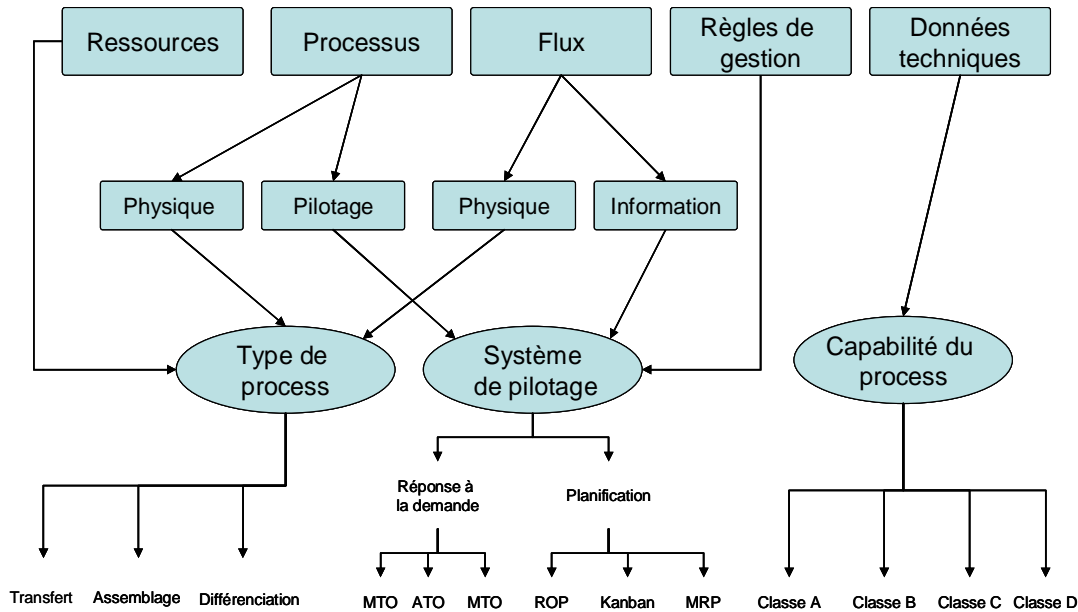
Ressources

Processus

Flux

Règles de gestion

Données techniques

Physique

Pilotage

Physique

Information

Type de process

Système de pilotage

Capabilité du process

Réponse à la demande

Planification

Transfert

Assemblage

Différenciation

MTO

ATO

MTO

ROP

Kanban

MRP

Classe A

Classe B

Classe C

Classe D